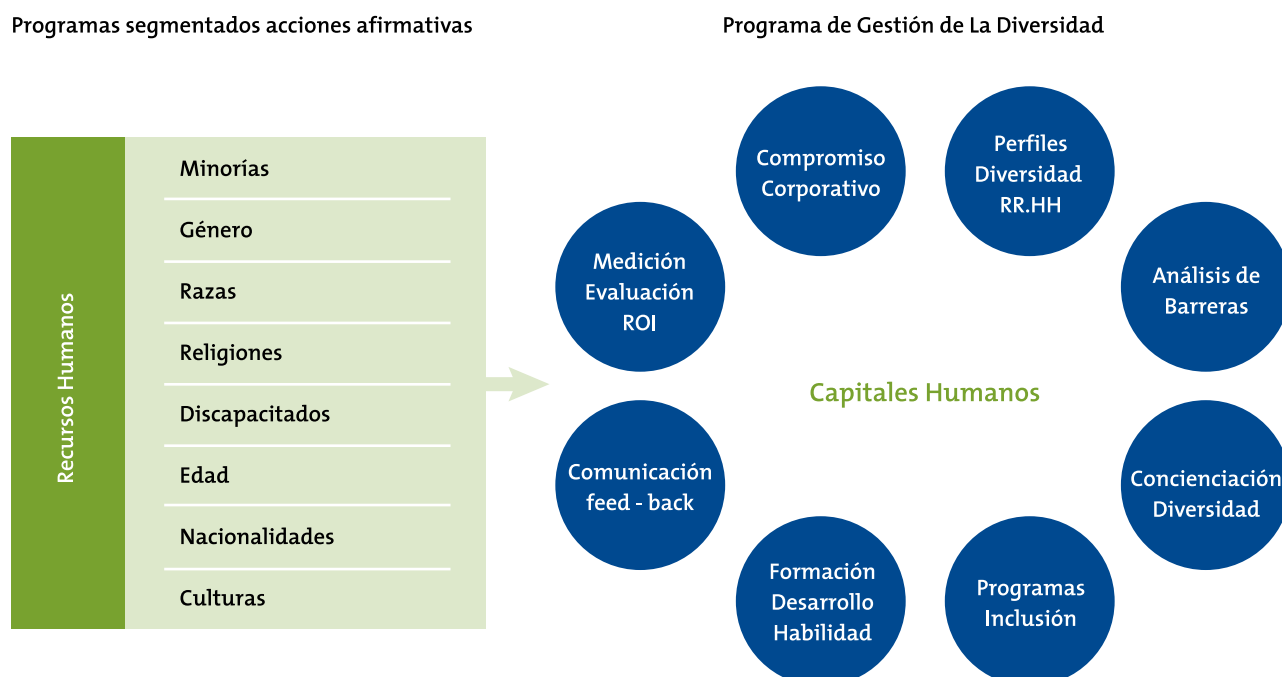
Programas segmentados acciones afirmativas

Recursos Humanos

Minorías

Género

Razas

Religiones

Discapacitados

Edad

Nacionalidades

Culturas

Programa de Gestión de La Diversidad

Compromiso Corporativo

Perfiles Diversidad RR.HH

Medición Evaluación ROI

Análisis de Barreras

Capitales Humanos

Comunicación feed - back

Concienciación Diversidad

Formación Desarrollo Habilidad

Programas Inclusión